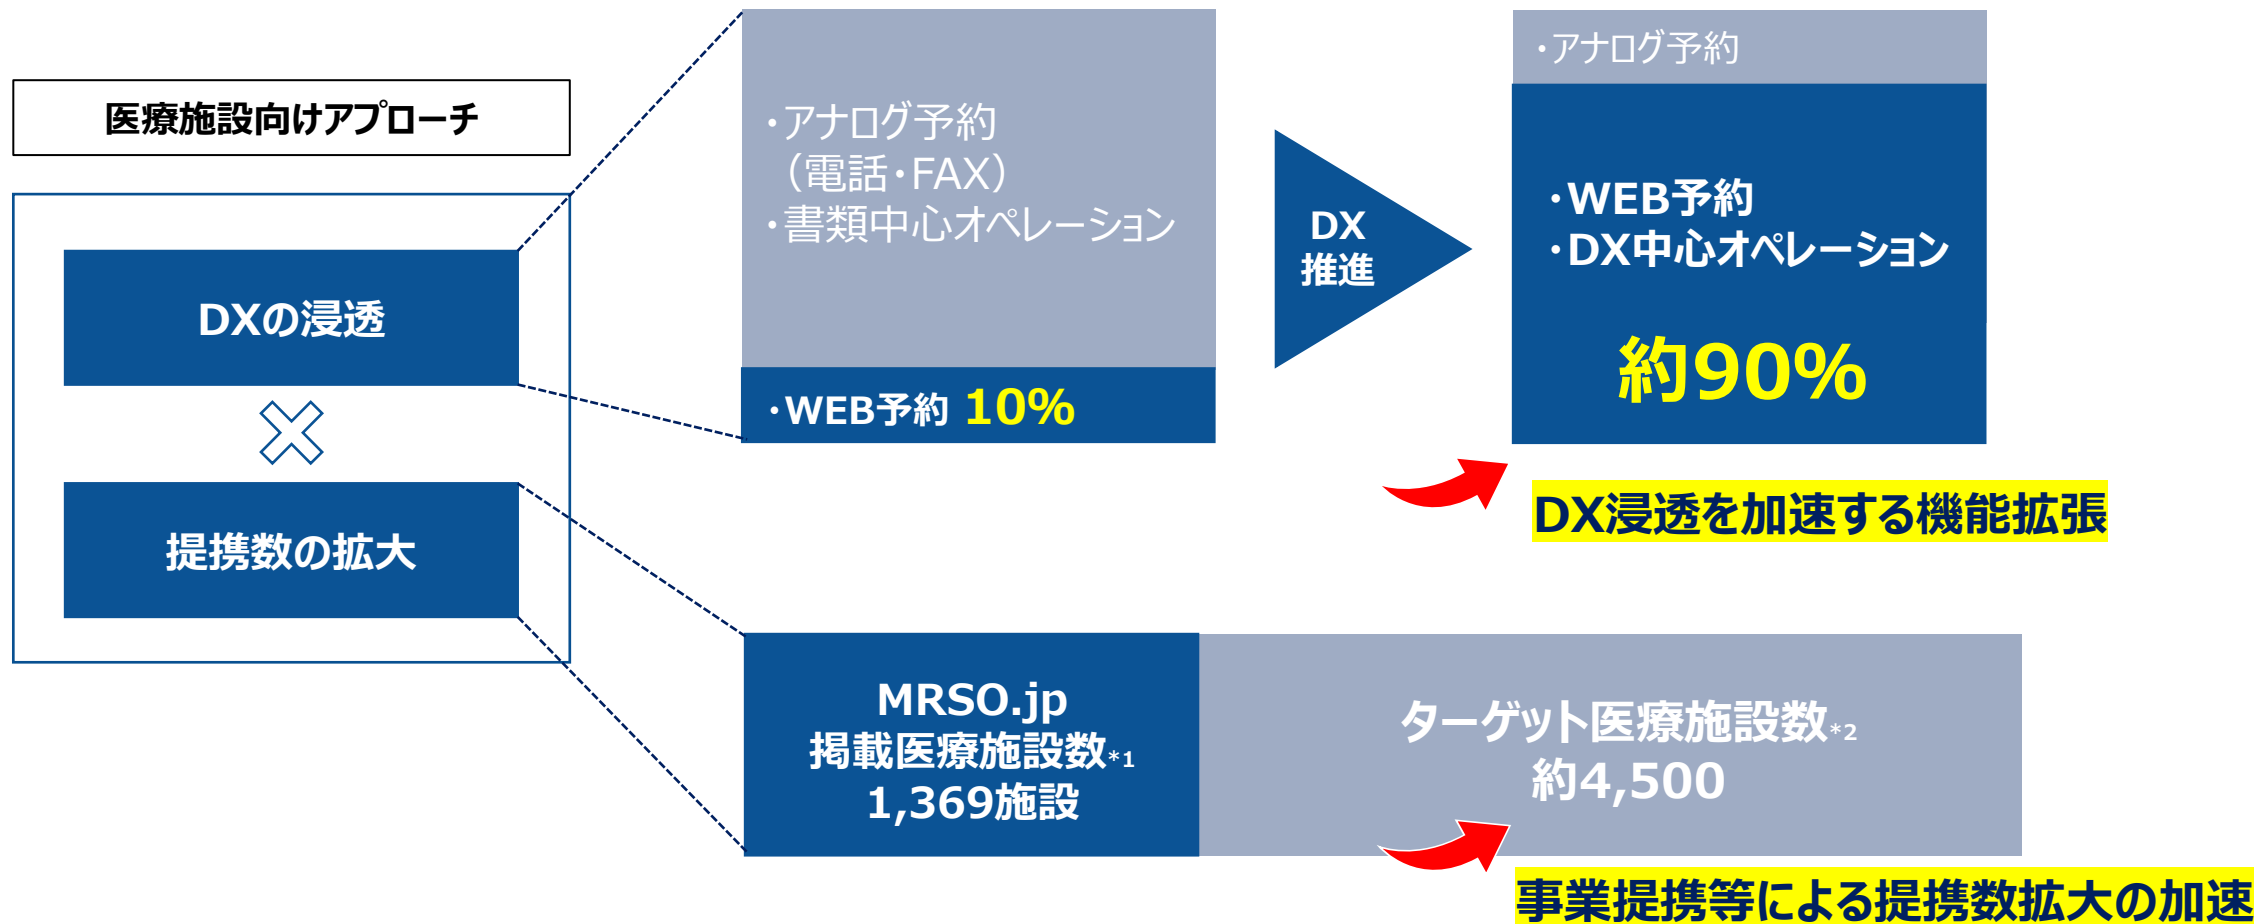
医療施設向けアプローチ

DXの浸透

提携数の拡大

・アナログ予約
（電話・FAX）
・書類中心オペレーション

・WEB予約 10%

DX
推進

・アナログ予約

・WEB予約
・DX中心オペレーション

約90%

DX浸透を加速する機能拡張

MRSO.jp
掲載医療施設数*1
1,369施設

ターゲット医療施設数*2
約4,500

事業提携等による提携数拡大の加速